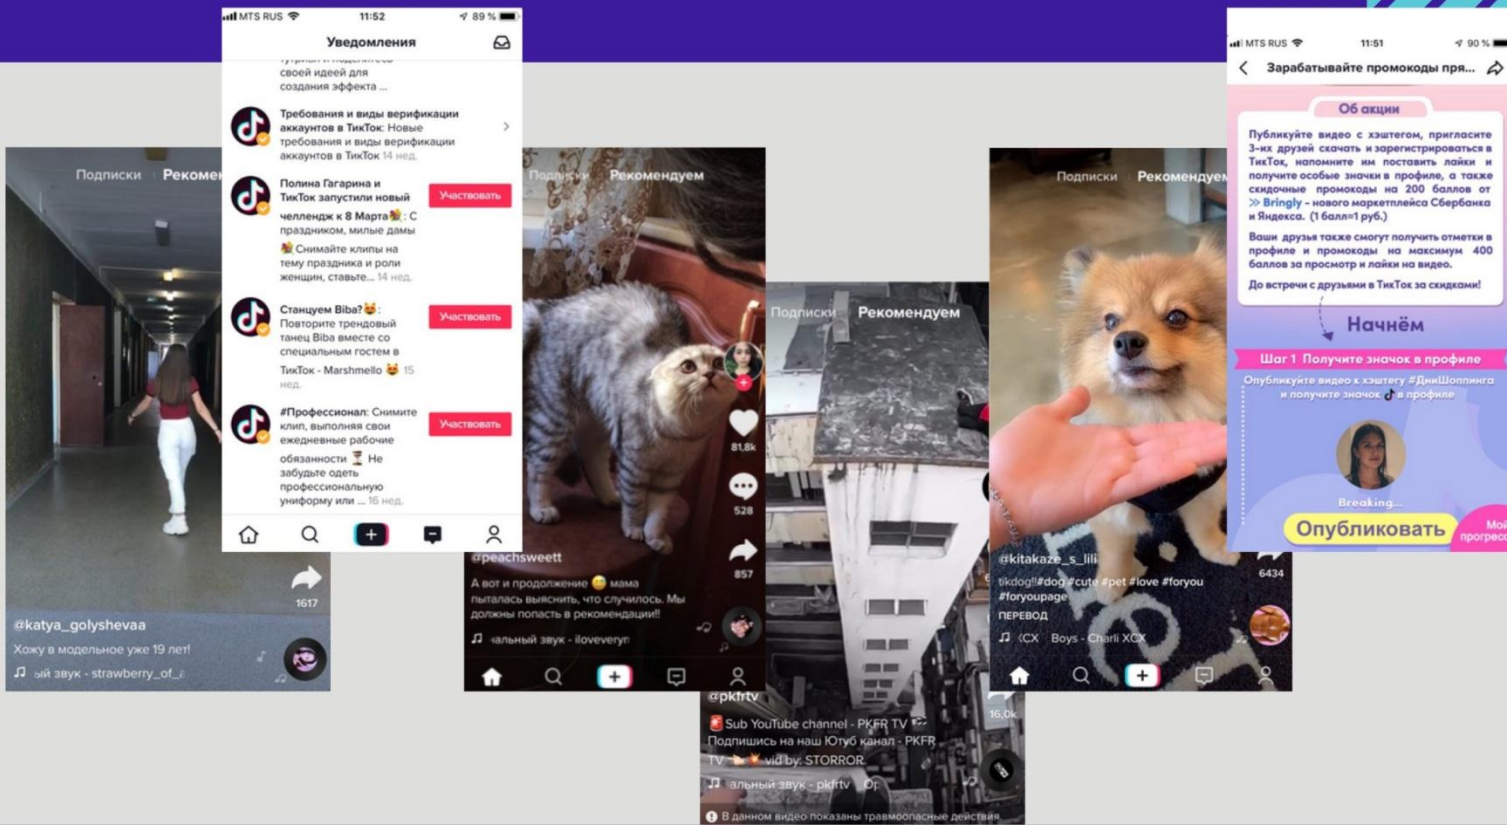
MTS RUS 11:52 89 %
Уведомления
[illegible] своей идеей для создания эффекта ...
Требования и виды верификации аккаунтов в ТикТок: Новые требования и виды верификации аккаунтов в ТикТок 14 нед.
Полина Гагарина и ТикТок запустили новый челлендж к 8 Марта: С праздником, милые дамы Снимайте клипы на тему праздника и роли женщин, ставьте... 14 нед.
Участвовать
Станцуем Biba?: Повторите трендовый танец Biba вместе со специальным гостем в ТикТок - Marshmello 15 нед.
Участвовать
#Профессионал: Снимите клип, выполняя свои ежедневные рабочие обязанности Не забудьте одеть профессиональную униформу или ... 16 нед.
Участвовать

Подписки Рекомен
1617
@katya_golyshevaa
Хожу в модельное уже 19 лет!
ый звук - strawberry_of_

Подписки Рекомендуем
81,8k
528
857
@peachsweett
А вот и продолжение мама пыталась выяснить, что случилось. Мы должны попасть в рекомендации!!
альный звук - iloveveryn

Подписки Рекомендуем
16,0k
@pkfrtv
Sub YouTube channel - PKFR TV
Подпишись на наш Ютуб канал - PKFR TV vid by: STORROR.
альный звук - pkfrtv
В данном видео показаны травмоопасные действия

Подписки Рекомендуем
6434
@kitakaze_s_lili
tikdog!!#dog #cute #pet #love #foryou #foryoupage
ПЕРЕВОД
CX Boys - Charli XCX

MTS RUS 11:51 90 %
Зарабатывайте промокоды пря...
Об акции
Публикуйте видео с хэштегом, пригласите 3-их друзей скачать и зарегистрироваться в ТикТок, напомните им поставить лайки и получите особые значки в профиле, а также скидочные промокоды на 200 баллов от » Bringly - нового маркетплейса Сбербанка и Яндекса. (1 балл=1 руб.)
Ваши друзья также смогут получить отметки в профиле и промокоды на максимум 400 баллов за просмотр и лайки на видео.
До встречи с друзьями в ТикТок за скидками!
Начнём
Шаг 1 Получите значок в профиле
Опубликуйте видео к хэштегу #ДниШоппинга и получите значок в профиле
Breaking...
Опубликовать
Мой прогресс